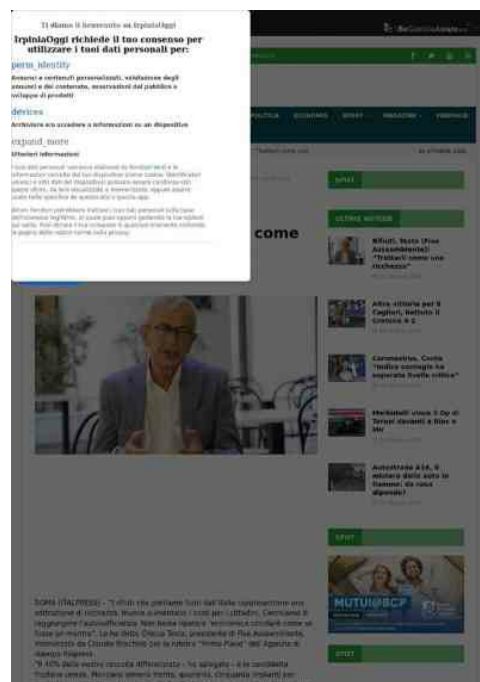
Ti diamo il benvenuto su IrpiniaOggi

IrpiniaOggi richiede il tuo consenso per utilizzare i tuoi dati personali per:

perm_identity

Annunci e contenuti personalizzati, valutazione degli annunci e del contenuto, osservazioni del pubblico e sviluppo di prodotti

devices

Archiviare e/o accedere a informazioni su un dispositivo

expand_more

Ulteriori informazioni

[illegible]

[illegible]

POLITICA ECONOMIA SPORT MAGAZINE VIDEONEWS

come

SPOT

ULTIME NOTIZIE

Rifiuti, Testa (Fise Assoambiente): "Trattarli come una ricchezza"

Altra vittoria per il Cagliari, battuto il Crotone 4-2

Coronavirus, Conte "Indice contagio ha superato livello critico"

Maltempi: vince il Cy di Tarsei davanti a Blac e Ahr

Autostrada A14, 8 milioni dalle auto in fiamme: da cosa dipende?

SPOT

MUTUI@BCP

SPOT

ROMA (ITALPRESS) - "I rifiuti che vengono fuori dall'Italia rappresentano una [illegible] di ricchezza. Bisogna accelerare i tempi per i rifiuti. Cerchiamo di raggiungere l'autosufficienza. Non basta parlare 'economia circolare' come se fosse un mantra". Lo ha detto Chicco Testa, presidente di Fise Assoambiente, intervistato da Claudio Brachino per la rubrica "Primo Piano" dell'Agenzia di stampa Italpress.
"Il 40% della nostra raccolta differenziata - ha spiegato - è la cosiddetta frazione umida. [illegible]